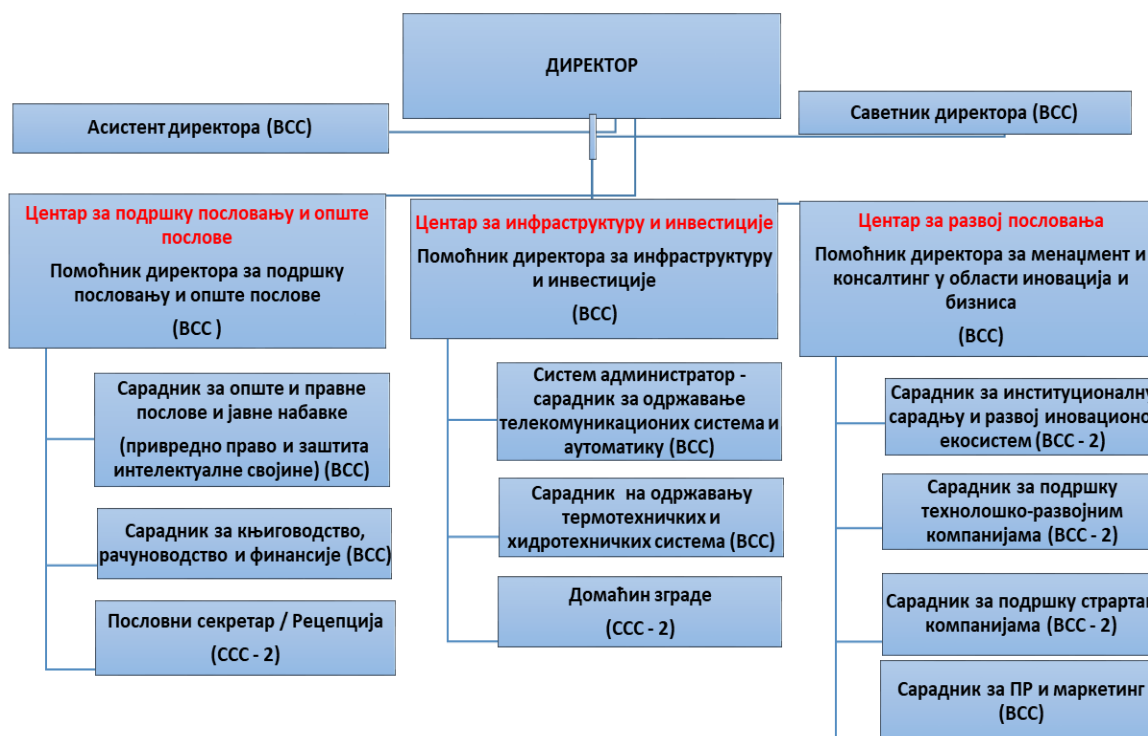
ДИРЕКТОР

Асистент директора (ВСС)

Саветник директора (ВСС)

Центар за подршку пословању и опште послове

Помоћник директора за подршку пословању и опште послове

(ВСС )

Сарадник за опште и правне послове и јавне набавке

(привредно право и заштита интелектуалне својине) (ВСС)

Сарадник за књиговодство, рачуноводство и финансије (ВСС)

Пословни секретар / Рецепција

(ССС - 2)

Центар за инфраструктуру и инвестиције

Помоћник директора за инфраструктуру и инвестиције

(ВСС)

Систем администратор - сарадник за одржавање телекомуникационих система и аутоматику (ВСС)

Сарадник на одржавању термотехничких и хидротехничких система (ВСС)

Домаћин зграде

(ССС - 2)

Центар за развој пословања

Помоћник директора за менаџмент и консалтинг у области иновација и бизниса

(ВСС)

Сарадник за институционалн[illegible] сарадњу и развој иновационо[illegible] екосистем (ВСС - 2)

Сарадник за подршку технолошко-развојним компанијама (ВСС - 2)

Сарадник за подршку стртап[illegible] компанијама (ВСС - 2)

Сарадник за ПР и маркетинг

(ВСС)